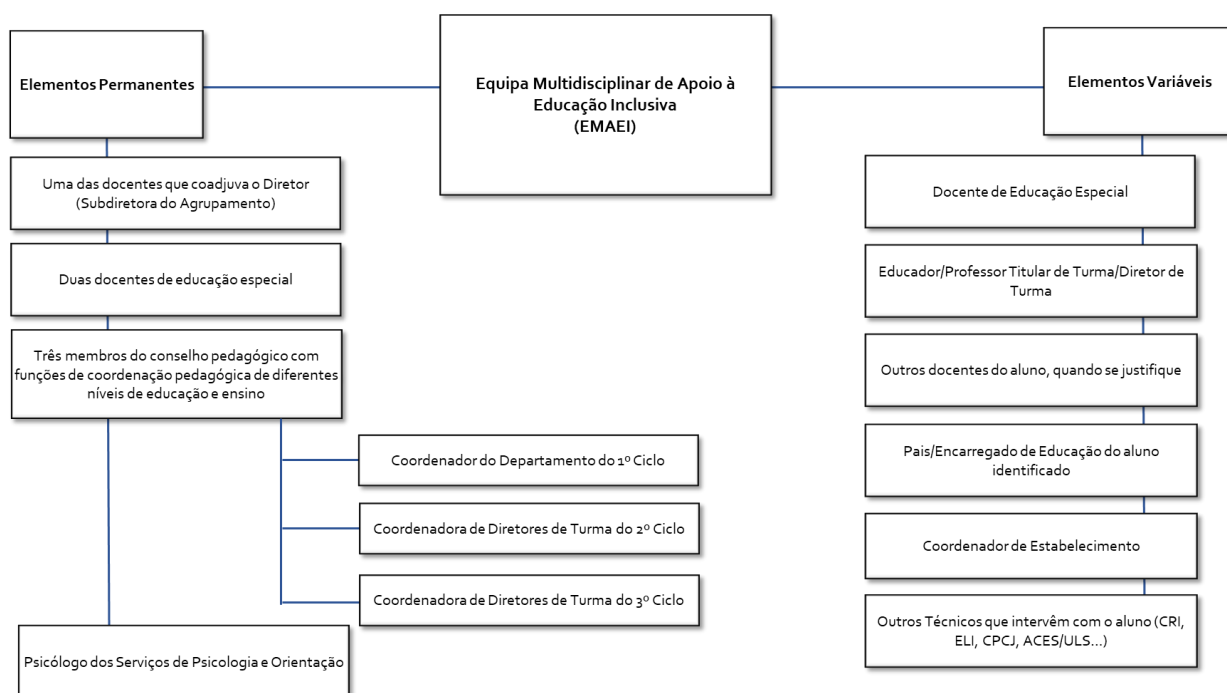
Equipa Multidisciplinar de Apoio à Educação Inclusiva
(EMAEI)

Elementos Permanentes

Uma das docentes que coadjuva o Diretor (Subdiretora do Agrupamento)

Duas docentes de educação especial

Três membros do conselho pedagógico com funções de coordenação pedagógica de diferentes níveis de educação e ensino

Coordenador do Departamento do 1º Ciclo

Coordenadora de Diretores de Turma do 2º Ciclo

Coordenadora de Diretores de Turma do 3º Ciclo

Psicólogo dos Serviços de Psicologia e Orientação

Elementos Variáveis

Docente de Educação Especial

Educador/Professor Titular de Turma/Diretor de Turma

Outros docentes do aluno, quando se justifique

Pais/Encarregado de Educação do aluno identificado

Coordenador de Estabelecimento

Outros Técnicos que intervêm com o aluno (CRI, ELI, CPCJ, ACES/ULS...)